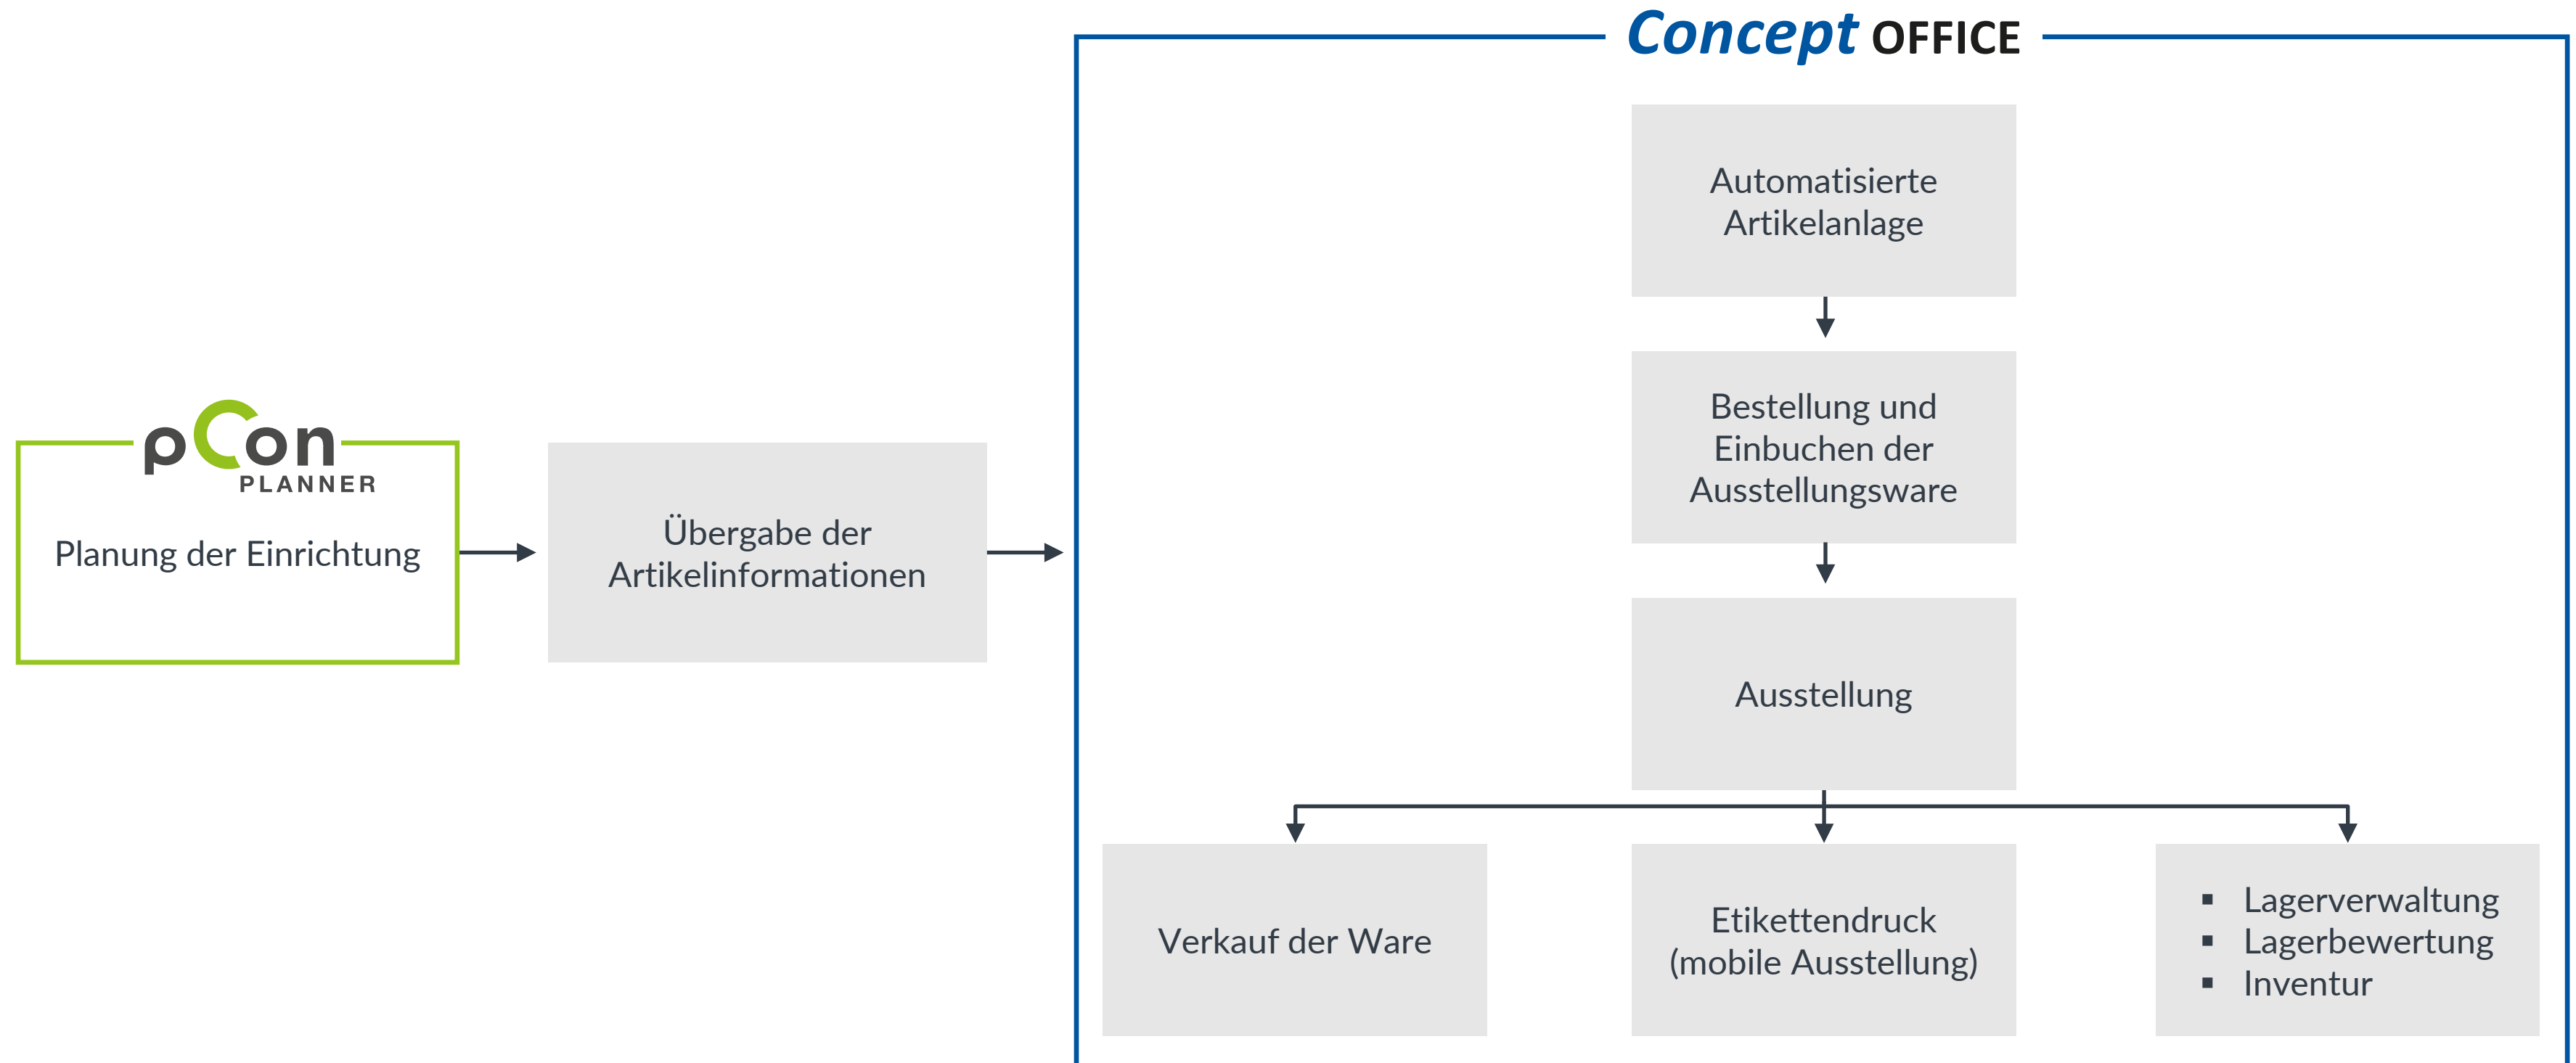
pCon PLANNER

Planung der Einrichtung

Übergabe der Artikelinformationen

Concept OFFICE

Automatisierte Artikelanlage

Bestellung und Einbuchen der Ausstellungsware

Ausstellung

Verkauf der Ware

Etikettendruck (mobile Ausstellung)

- Lagerverwaltung
- Lagerbewertung
- Inventur